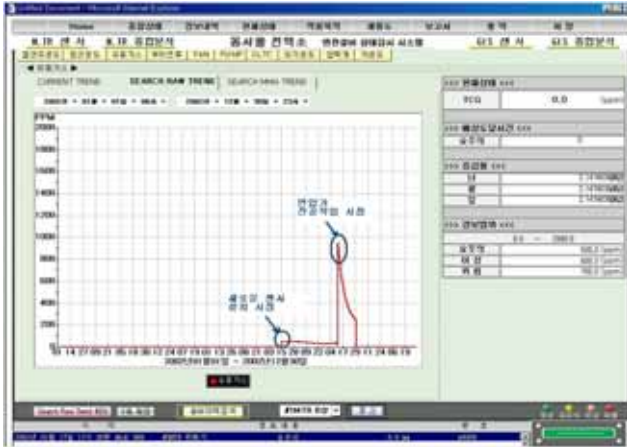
Untitled Document - Microsoft Internet Explorer

Home

CURRENT TREND   SEARCH RAW TREND   SEARCH MINI TREND

PPM
2000
1800
1600
1400
1200
1000
800
600
400
200
0

연료와
간조작업 시점

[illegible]
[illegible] 시점

TCG   0.0

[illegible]

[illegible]

GIS 관 시   GIS 종합분석